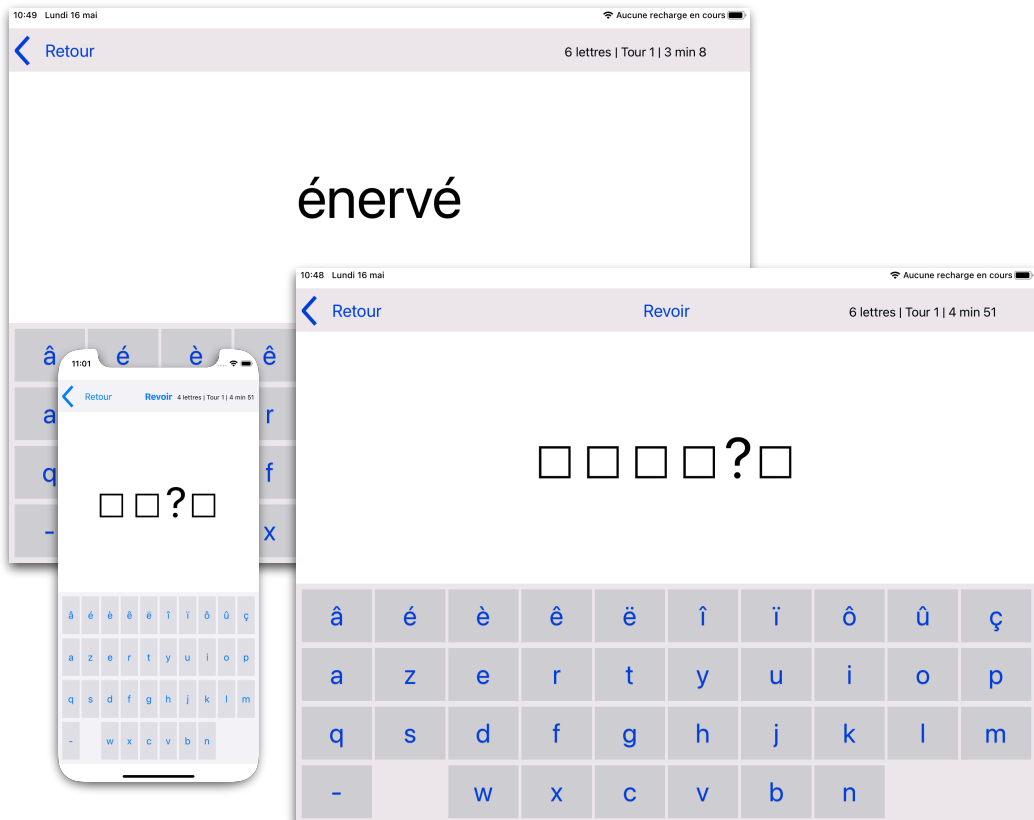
10:49 Lundi 16 mai
Aucune recharge en cours

Retour
6 lettres | Tour 1 | 3 min 8

énervé

â é è ê
a r
q f
- x

11:01
Retour
Revoir
4 lettres | Tour 1 | 4 min 51

□ □ ? □

â é è ê ë î ï ô û ç
a z e r t y u i o p
q s d f g h j k l m
- w x c v b n

10:48 Lundi 16 mai
Aucune recharge en cours

Retour
Revoir
6 lettres | Tour 1 | 4 min 51

□ □ □ □ ? □

â é è ê ë î ï ô û ç
a z e r t y u i o p
q s d f g h j k l m
- w x c v b n